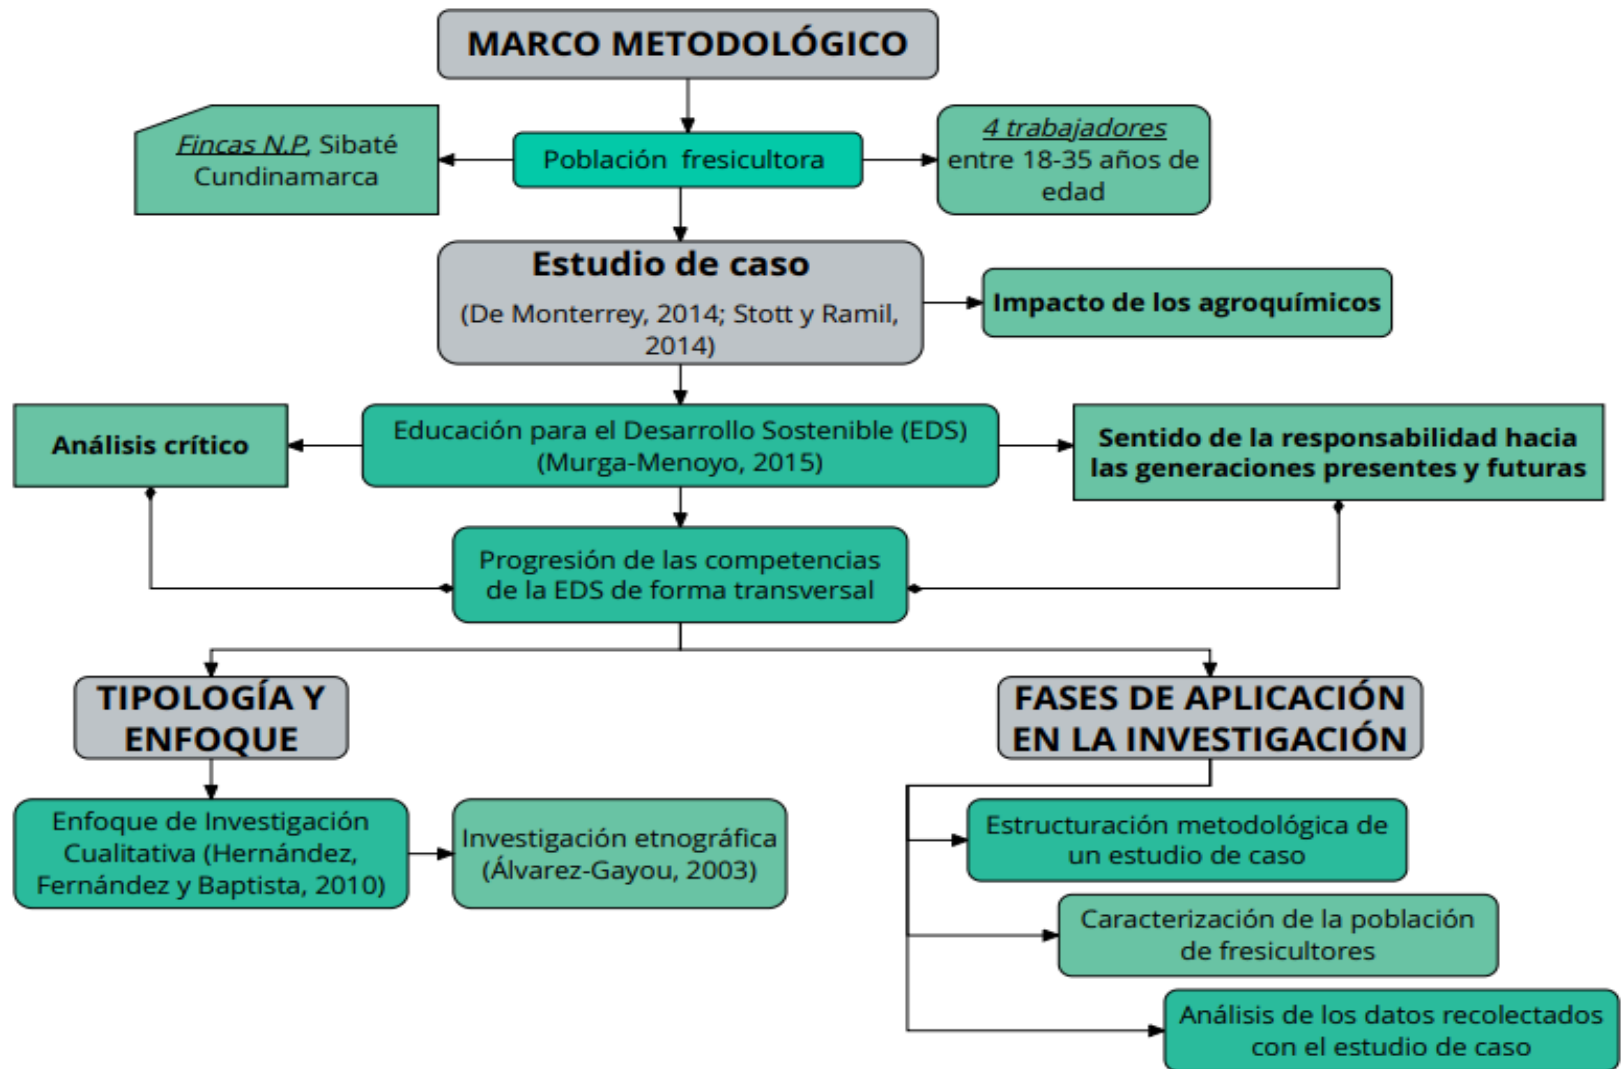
MARCO METODOLÓGICO

Fincas N.P, Sibaté Cundinamarca

Población fresicultora

4 trabajadores entre 18-35 años de edad

Estudio de caso
(De Monterrey, 2014; Stott y Ramil, 2014)

Impacto de los agroquímicos

Análisis crítico

Educación para el Desarrollo Sostenible (EDS) (Murga-Menoyo, 2015)

Sentido de la responsabilidad hacia las generaciones presentes y futuras

Progresión de las competencias de la EDS de forma transversal

TIPOLOGÍA Y ENFOQUE

FASES DE APLICACIÓN EN LA INVESTIGACIÓN

Enfoque de Investigación Cualitativa (Hernández, Fernández y Baptista, 2010)

Investigación etnográfica (Álvarez-Gayou, 2003)

Estructuración metodológica de un estudio de caso

Caracterización de la población de fresicultores

Análisis de los datos recolectados con el estudio de caso